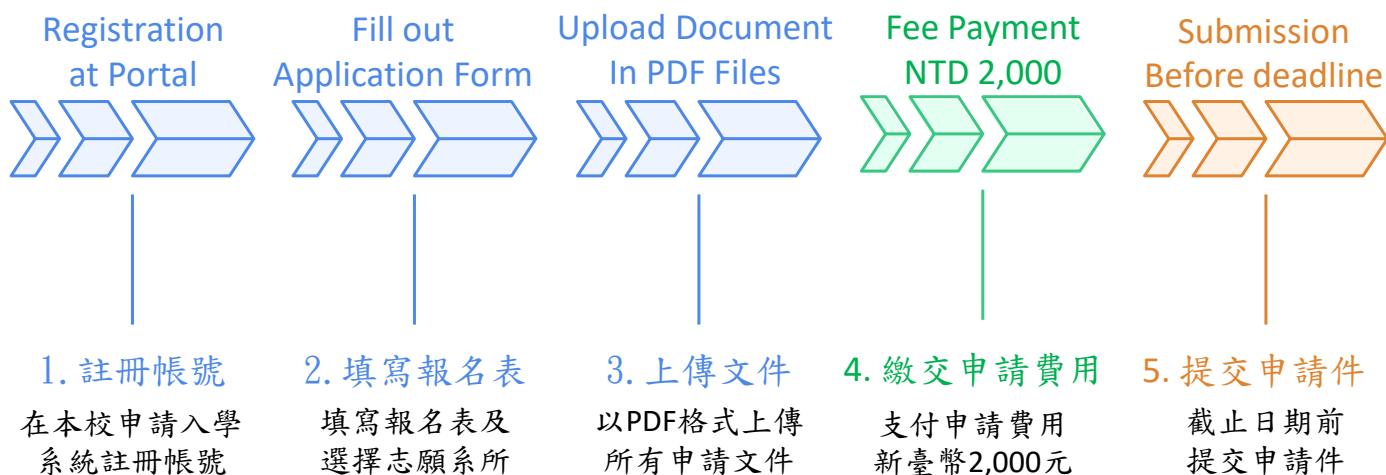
Registration at Portal

Fill out Application Form

Upload Document In PDF Files

Fee Payment NTD 2,000

Submission Before deadline

1. 註冊帳號
在本校申請入學系統註冊帳號

2. 填寫報名表
填寫報名表及選擇志願系所

3. 上傳文件
以PDF格式上傳所有申請文件

4. 繳交申請費用
支付申請費用新臺幣2,000元

5. 提交申請件
截止日期前提交申請件